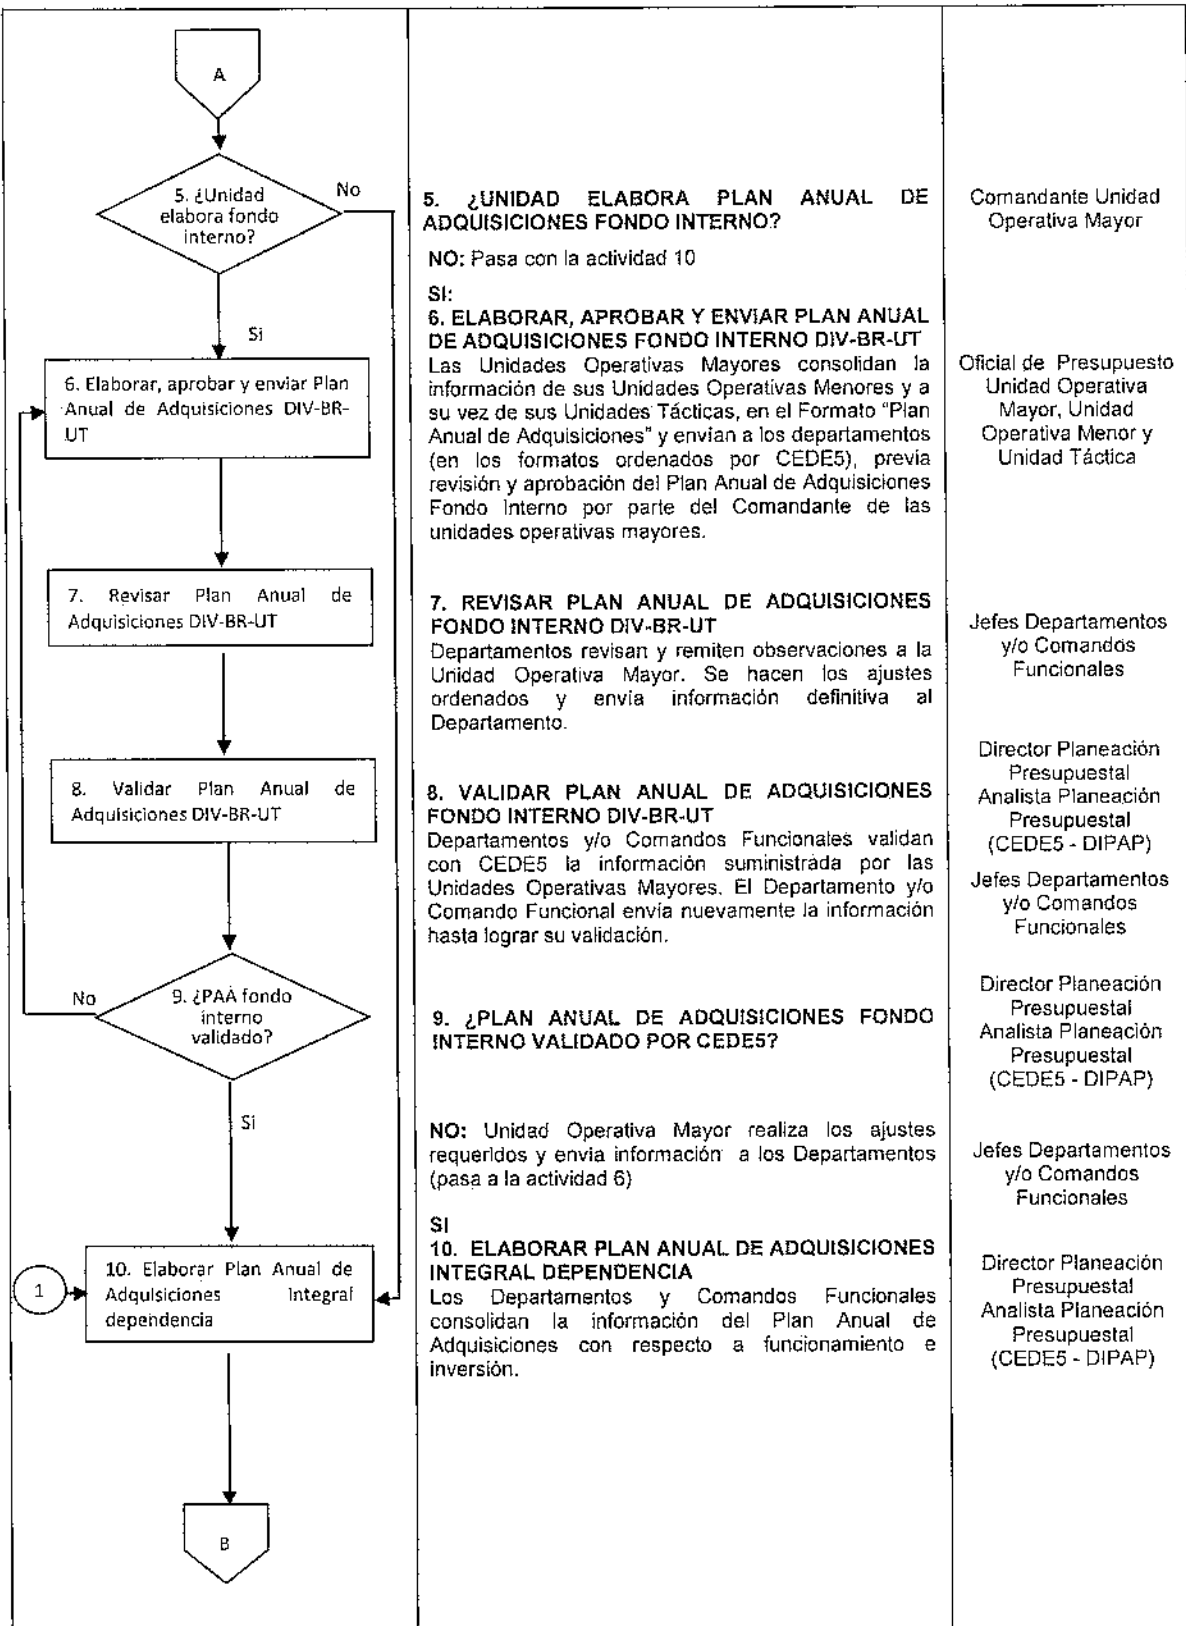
A

5. ¿Unidad elabora fondo interno?

No

Si

6. Elaborar, aprobar y enviar Plan Anual de Adquisiciones DIV-BR-UT

7. Revisar Plan Anual de Adquisiciones DIV-BR-UT

8. Validar Plan Anual de Adquisiciones DIV-BR-UT

No

9. ¿PAA fondo interno validado?

Si

1

10. Elaborar Plan Anual de Adquisiciones Integral dependencia

B

5. ¿UNIDAD ELABORA PLAN ANUAL DE ADQUISICIONES FONDO INTERNO?

NO: Pasa con la actividad 10

SI:
6. ELABORAR, APROBAR Y ENVIAR PLAN ANUAL DE ADQUISICIONES FONDO INTERNO DIV-BR-UT
Las Unidades Operativas Mayores consolidan la información de sus Unidades Operativas Menores y a su vez de sus Unidades Tácticas, en el Formato "Plan Anual de Adquisiciones" y envían a los departamentos (en los formatos ordenados por CEDE5), previa revisión y aprobación del Plan Anual de Adquisiciones Fondo Interno por parte del Comandante de las unidades operativas mayores.

7. REVISAR PLAN ANUAL DE ADQUISICIONES FONDO INTERNO DIV-BR-UT
Departamentos revisan y remiten observaciones a la Unidad Operativa Mayor. Se hacen los ajustes ordenados y envía información definitiva al Departamento.

8. VALIDAR PLAN ANUAL DE ADQUISICIONES FONDO INTERNO DIV-BR-UT
Departamentos y/o Comandos Funcionales validan con CEDE5 la información suministrada por las Unidades Operativas Mayores. El Departamento y/o Comando Funcional envía nuevamente la información hasta lograr su validación.

9. ¿PLAN ANUAL DE ADQUISICIONES FONDO INTERNO VALIDADO POR CEDE5?

NO: Unidad Operativa Mayor realiza los ajustes requeridos y envía información a los Departamentos (pasa a la actividad 6)

SI
10. ELABORAR PLAN ANUAL DE ADQUISICIONES INTEGRAL DEPENDENCIA
Los Departamentos y Comandos Funcionales consolidan la información del Plan Anual de Adquisiciones con respecto a funcionamiento e inversión.

Comandante Unidad Operativa Mayor

Oficial de Presupuesto Unidad Operativa Mayor, Unidad Operativa Menor y Unidad Táctica

Jefes Departamentos y/o Comandos Funcionales

Director Planeación Presupuestal Analista Planeación Presupuestal (CEDE5 - DIPAP)

Jefes Departamentos y/o Comandos Funcionales

Director Planeación Presupuestal Analista Planeación Presupuestal (CEDE5 - DIPAP)

Jefes Departamentos y/o Comandos Funcionales

Director Planeación Presupuestal Analista Planeación Presupuestal (CEDE5 - DIPAP)